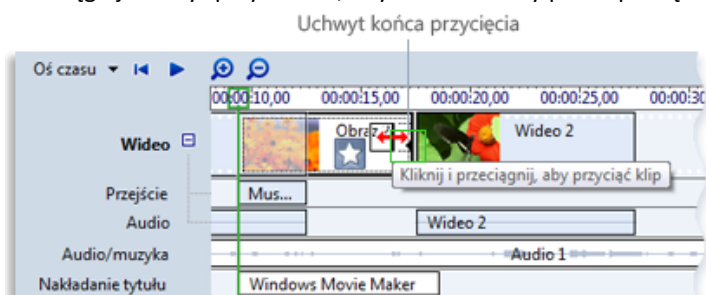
Uchwyt końca przycięcia

Oś czasu

00:00:10,00 00:00:15,00 00:00:20,00 00:00:25,00 00:00:3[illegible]

Wideo

Obraz

Wideo 2

Kliknij i przeciągnij, aby przyciąć klip

Przejście

Mus...

Audio

Wideo 2

Audio/muzyka

Audio 1

Nakładanie tytułu

Windows Movie Maker